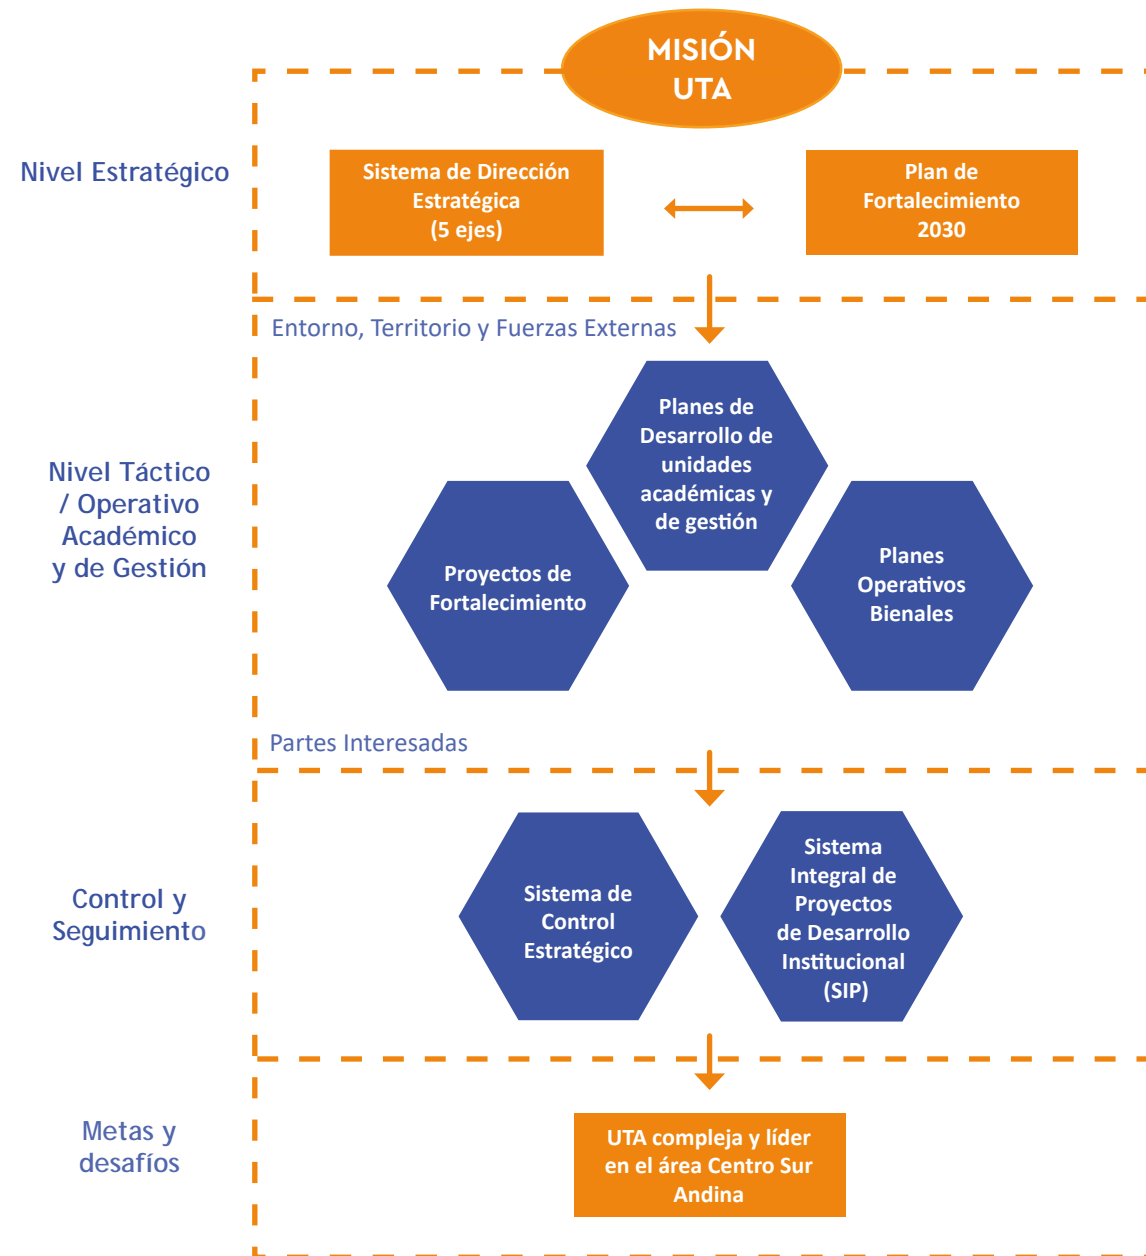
MISIÓN
UTA

Nivel Estratégico

Sistema de Dirección Estratégica (5 ejes)

Plan de Fortalecimiento 2030

Entorno, Territorio y Fuerzas Externas

Nivel Táctico / Operativo Académico y de Gestión

Planes de Desarrollo de unidades académicas y de gestión

Proyectos de Fortalecimiento

Planes Operativos Bienales

Partes Interesadas

Control y Seguimiento

Sistema de Control Estratégico

Sistema Integral de Proyectos de Desarrollo Institucional (SIP)

Metas y desafíos

UTA compleja y líder en el área Centro Sur Andina